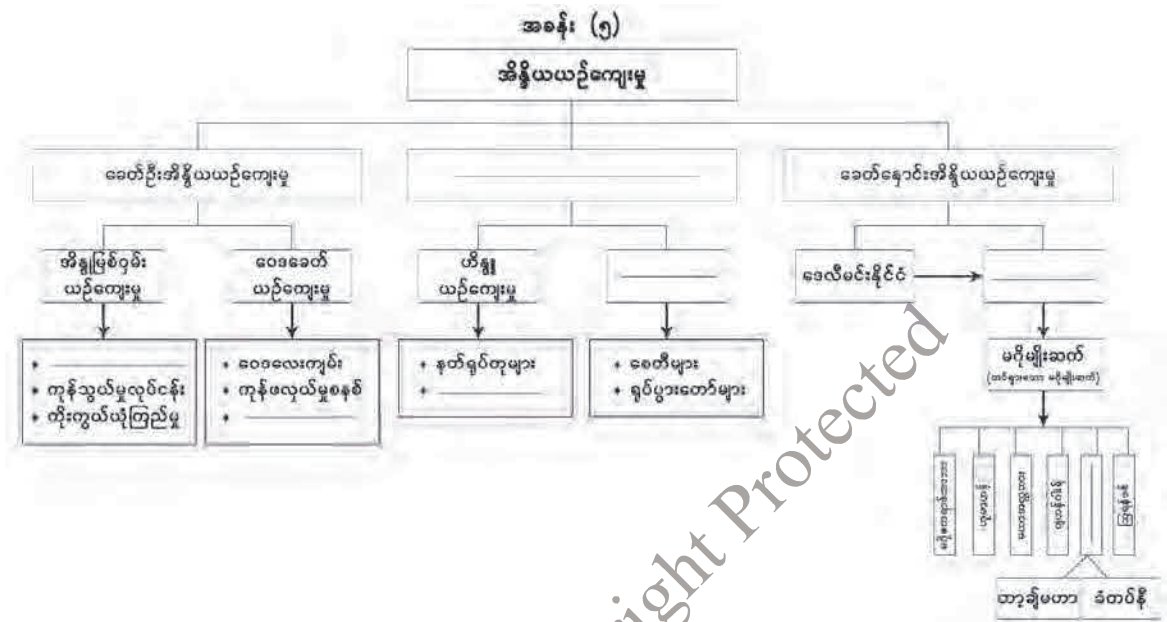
အခန်း (၅)

အိန္ဒိယယဉ်ကျေးမှု

ခေတ်ဦးအိန္ဒိယယဉ်ကျေးမှု

______

ခေတ်နှောင်းအိန္ဒိယယဉ်ကျေးမှု

အိန္ဒုမြစ်ဝှမ်း ယဉ်ကျေးမှု

ဝေဒခေတ် ယဉ်ကျေးမှု

ဟိန္ဒူ ယဉ်ကျေးမှု

______

ဒေလီမင်းနိုင်ငံ

______

• ______
• ကုန်သွယ်မှုလုပ်ငန်း
• ကိုးကွယ်ယုံကြည်မှု

• ဝေဒလေးကျမ်း
• ကုန်ဖလှယ်မှုစနစ်
• ______

• နတ်ရုပ်တုများ
• ______

• စေတီများ
• ရုပ်ပွားတော်များ

မဂိုမျိုးဆက်
(အင်ပါယာ မဂိုမျိုးဆက်)

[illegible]

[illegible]

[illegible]

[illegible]

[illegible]

တာ့ချ်မဟာ

ခံတပ်နီ

Copyright Protected